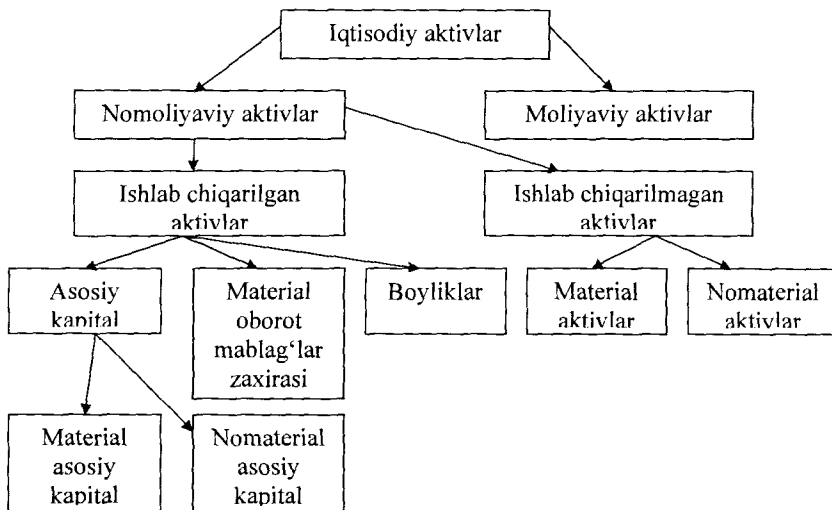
Iqtisodiy aktivlar

Nomoliyaviy aktivlar

Moliyaviy aktivlar

Ishlab chiqarilgan aktivlar

Ishlab chiqarilmagan aktivlar

Asosiy kapital

Material oborot mablag'lar zaxirasi

Boyliklar

Material aktivlar

Nomaterial aktivlar

Material asosiy kapital

Nomaterial asosiy kapital